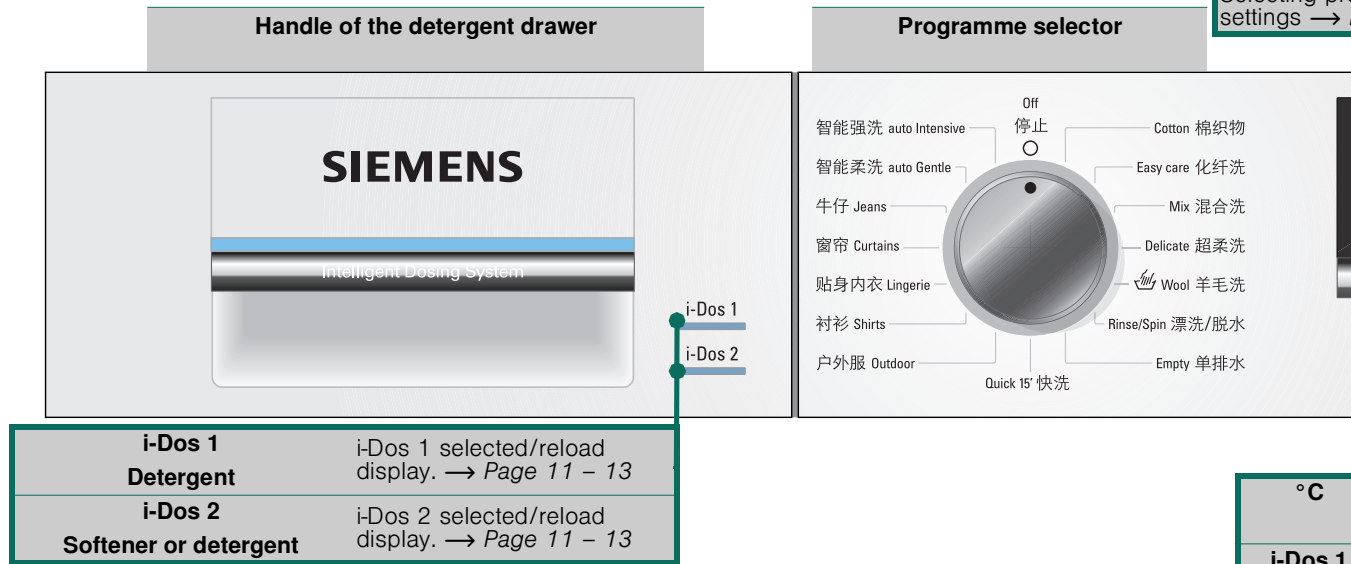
Handle of the detergent drawer

Programme selector

Selecting pr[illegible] settings ⟶ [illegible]

SIEMENS

Intelligent Dosing System

i-Dos 1

i-Dos 2

Off
停止

智能强洗 auto Intensive

智能柔洗 auto Gentle

牛仔 Jeans

窗帘 Curtains

贴身内衣 Lingerie

衬衫 Shirts

户外服 Outdoor

Quick 15' 快洗

Cotton 棉织物

Easy care 化纤洗

Mix 混合洗

Delicate 超柔洗

Wool 羊毛洗

Rinse/Spin 漂洗/脱水

Empty 单排水

| i-Dos 1<br>Detergent | i-Dos 1 selected/reload display. ⟶ *Page 11 – 13* |
|---|---|
| i-Dos 2<br>Softener or detergent | i-Dos 2 selected/reload display. ⟶ *Page 11 – 13* |

°C

i-Dos 1